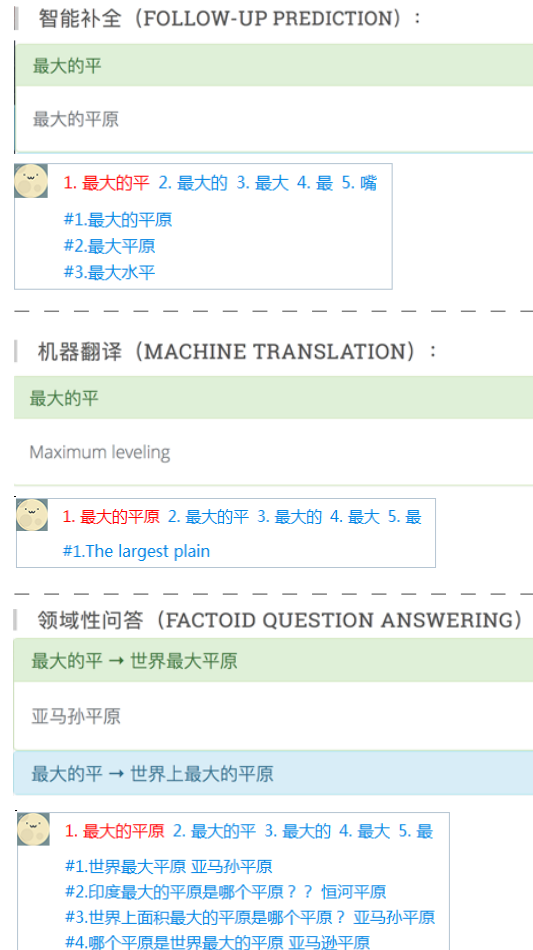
智能补全（FOLLOW-UP PREDICTION）：

最大的平

最大的平原

1. 最大的平 2. 最大的 3. 最大 4. 最 5. 嘴

#1.最大的平原
#2.最大平原
#3.最大水平

机器翻译（MACHINE TRANSLATION）：

最大的平

Maximum leveling

1. 最大的平原 2. 最大的平 3. 最大的 4. 最大 5. 最

#1.The largest plain

领域性问答（FACTOID QUESTION ANSWERING）

最大的平 → 世界最大平原

亚马孙平原

最大的平 → 世界上最大的平原

1. 最大的平原 2. 最大的平 3. 最大的 4. 最大 5. 最

#1.世界最大平原 亚马孙平原
#2.印度最大的平原是哪个平原？？ 恒河平原
#3.世界上面积最大的平原是哪个平原？ 亚马孙平原
#4.哪个平原是世界最大的平原 亚马逊平原